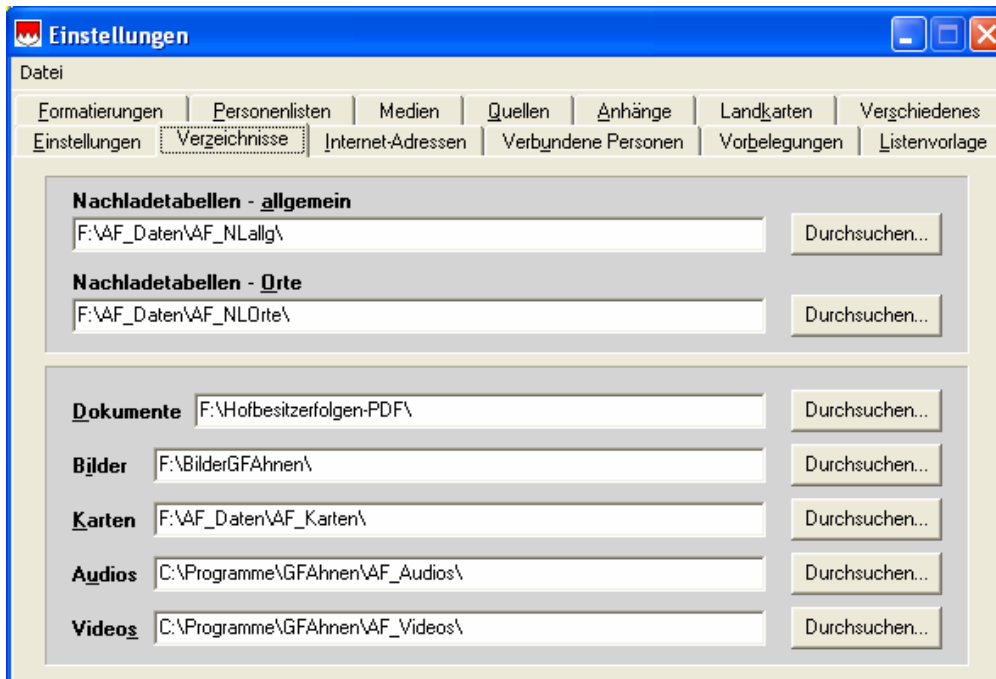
Einstellungen

Datei

Formatierungen | Personenlisten | Medien | Quellen | Anhänge | Landkarten | Verschiedenes
Einstellungen | Verzeichnisse | Internet-Adressen | Verbundene Personen | Vorbelegungen | Listenvorlage

Nachladetabellen - allgemein
F:\AF_Daten\AF_NLallg\
Durchsuchen...

Nachladetabellen - Orte
F:\AF_Daten\AF_NLOrte\
Durchsuchen...

Dokumente F:\Hofbesitzerfolgen-PDF\
Durchsuchen...

Bilder F:\BilderGFAhnen\
Durchsuchen...

Karten F:\AF_Daten\AF_Karten\
Durchsuchen...

Audios C:\Programme\GFAhnen\AF_Audios\
Durchsuchen...

Videos C:\Programme\GFAhnen\AF_Videos\
Durchsuchen...